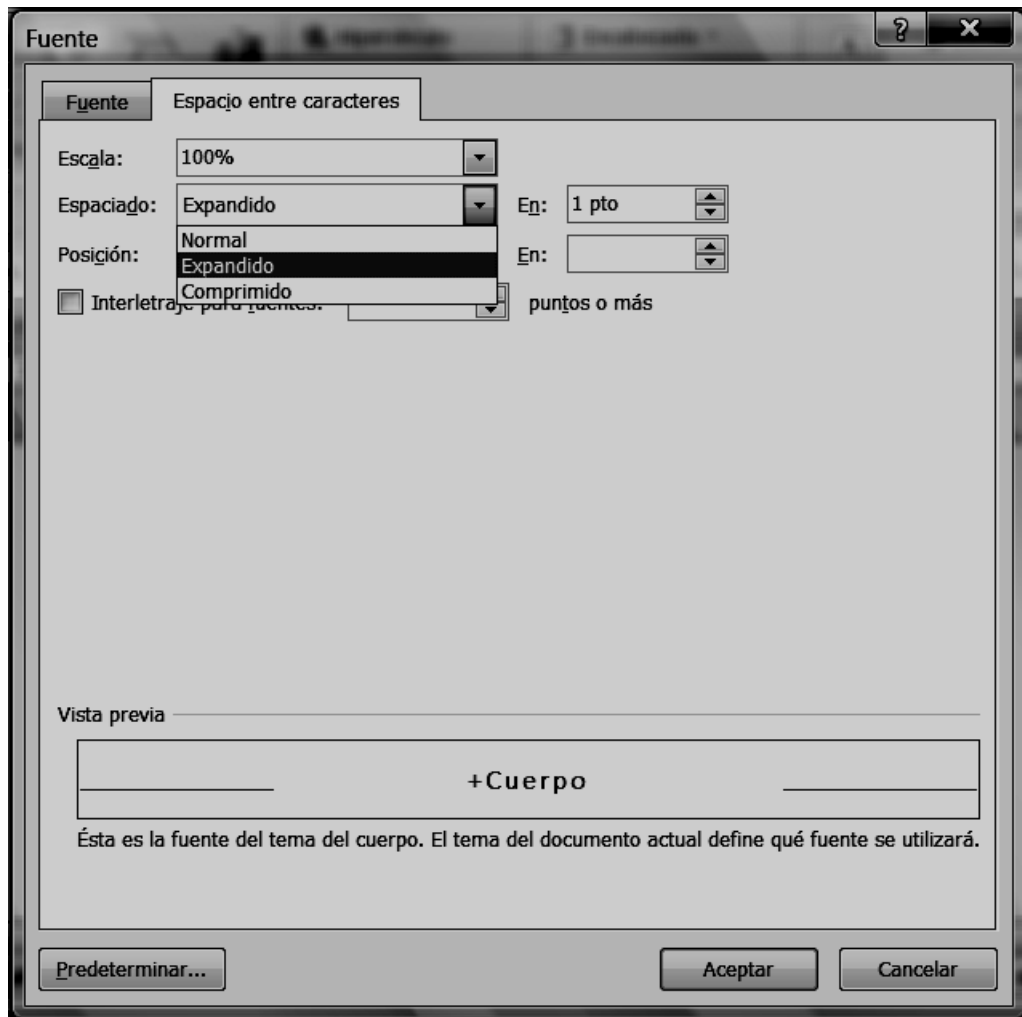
Fuente

?

X

Fuente

Espacio entre caracteres

Escala: 100%

Espaciado: Expandido

En: 1 pto

Normal

Expandido

Comprimido

Posición:

En:

Interletra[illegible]

puntos o más

Vista previa

+Cuerpo

Ésta es la fuente del tema del cuerpo. El tema del documento actual define qué fuente se utilizará.

Predeterminar...

Aceptar

Cancelar